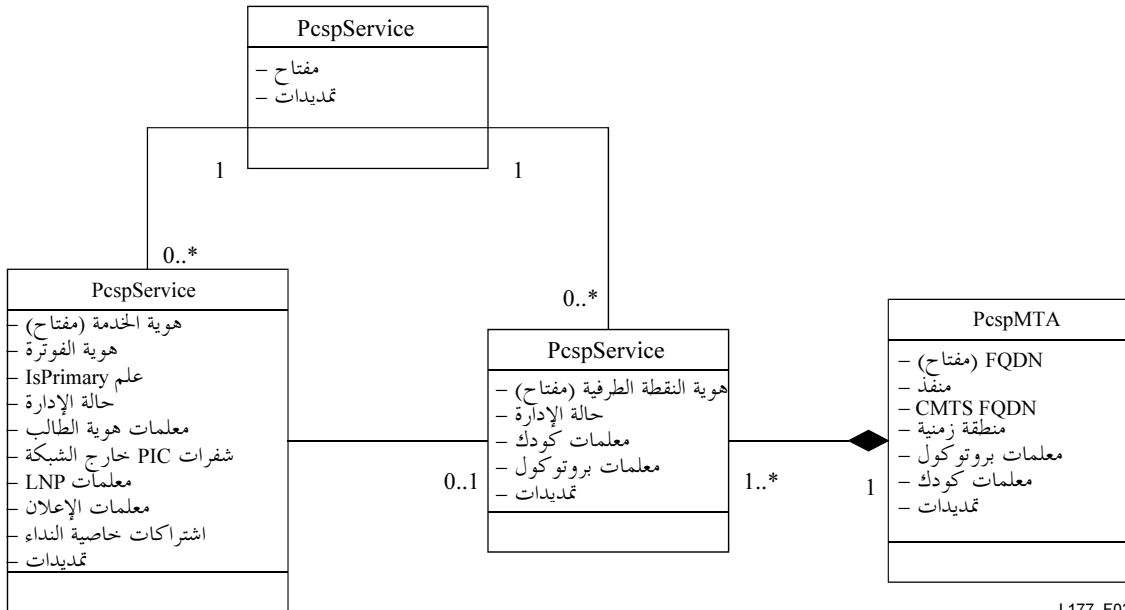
PcspService
– مفتاح
– تمديدات

1

1

0..*

PcspService
– هوية الخدمة (مفتاح)
– هوية الفوترة
– علم IsPrimary
– حالة الإدارة
– معلمات هوية الطالب
– شفرات PIC خارج الشبكة
– معلمات LNP
– معلمات الإعلان
– اشتراكات خاصية النداء
– تمديدات

0..*

PcspService
– هوية النقطة الطرفية (مفتاح)
– حالة الإدارة
– معلمات كودك
– معلمات بروتوكول
– تمديدات

0..1

1..*

1

PcspMTA
– FQDN (مفتاح)
– منفذ
– CMTS FQDN
– منطقة زمنية
– معلمات بروتوكول
– معلمات كودك
– تمديدات

J.177_F02